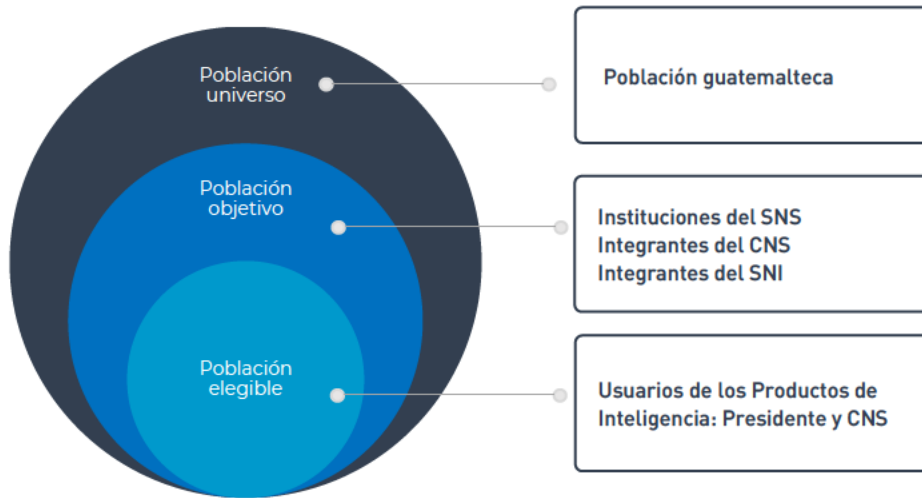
Población universo

Población guatemalteca

Población objetivo

Instituciones del SNS
Integrantes del CNS
Integrantes del SNI

Población elegible

Usuarios de los Productos de Inteligencia: Presidente y CNS